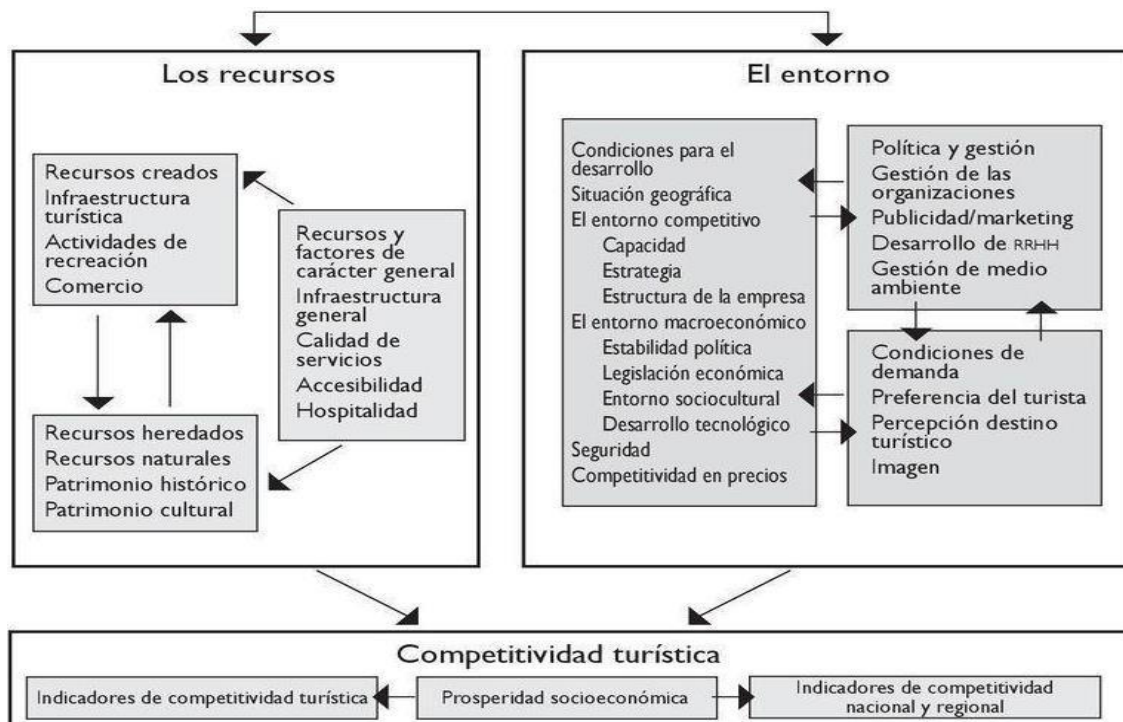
Los recursos

Recursos creados
Infraestructura turística
Actividades de recreación
Comercio

Recursos y factores de carácter general
Infraestructura general
Calidad de servicios
Accesibilidad
Hospitalidad

Recursos heredados
Recursos naturales
Patrimonio histórico
Patrimonio cultural

El entorno

Condiciones para el desarrollo
Situación geográfica
El entorno competitivo
Capacidad
Estrategia
Estructura de la empresa
El entorno macroeconómico
Estabilidad política
Legislación económica
Entorno sociocultural
Desarrollo tecnológico
Seguridad
Competitividad en precios

Política y gestión
Gestión de las organizaciones
Publicidad/marketing
Desarrollo de RRHH
Gestión de medio ambiente

Condiciones de demanda
Preferencia del turista
Percepción destino turístico
Imagen

Competitividad turística

Indicadores de competitividad turística

Prosperidad socioeconómica

Indicadores de competitividad nacional y regional